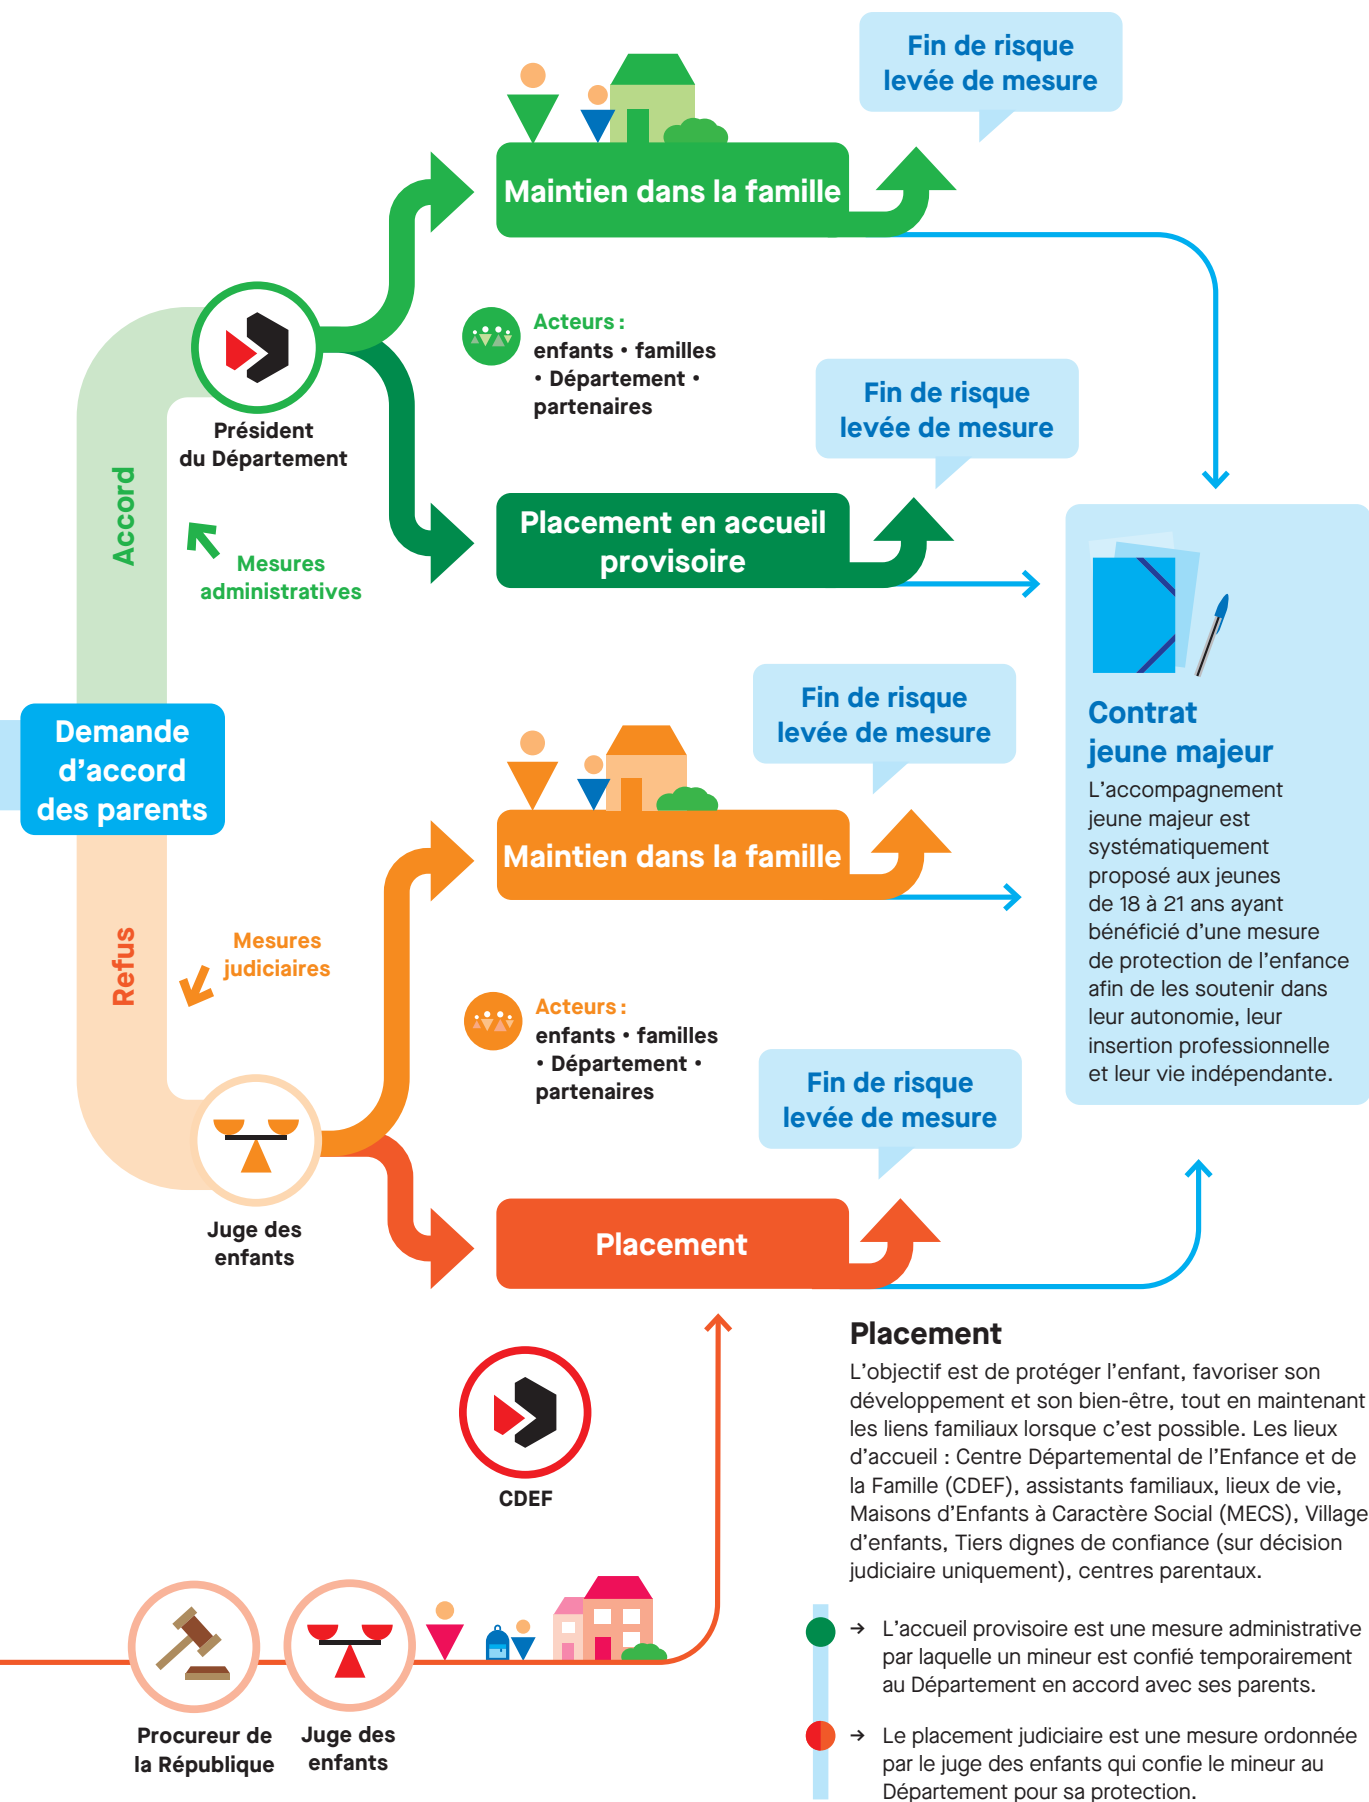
Fin de risque levée de mesure

Maintien dans la famille

Président du Département

Acteurs : enfants • familles • Département • partenaires

Fin de risque levée de mesure

Accord

Placement en accueil provisoire

Mesures administratives

Fin de risque levée de mesure

Contrat jeune majeur

L'accompagnement jeune majeur est systématiquement proposé aux jeunes de 18 à 21 ans ayant bénéficié d'une mesure de protection de l'enfance afin de les soutenir dans leur autonomie, leur insertion professionnelle et leur vie indépendante.

Demande d'accord des parents

Maintien dans la famille

Refus

Mesures judiciaires

Acteurs : enfants • familles • Département • partenaires

Fin de risque levée de mesure

Juge des enfants

Placement

Placement

L'objectif est de protéger l'enfant, favoriser son développement et son bien-être, tout en maintenant les liens familiaux lorsque c'est possible. Les lieux d'accueil : Centre Départemental de l'Enfance et de la Famille (CDEF), assistants familiaux, lieux de vie, Maisons d'Enfants à Caractère Social (MECS), Village d'enfants, Tiers dignes de confiance (sur décision judiciaire uniquement), centres parentaux.

CDEF

→ L'accueil provisoire est une mesure administrative par laquelle un mineur est confié temporairement au Département en accord avec ses parents.

→ Le placement judiciaire est une mesure ordonnée par le juge des enfants qui confie le mineur au Département pour sa protection.

Procureur de la République

Juge des enfants